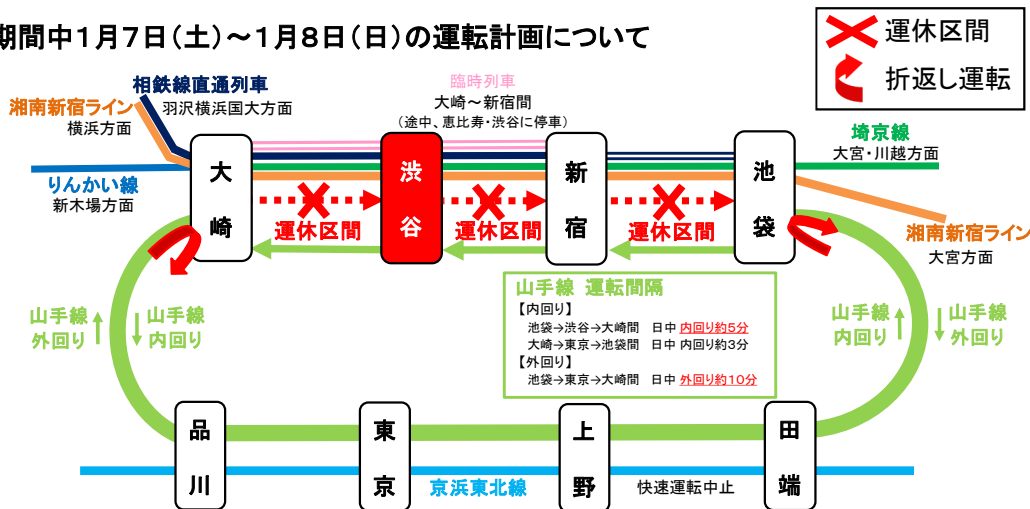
期間中1月7日（土）～1月8日（日）の運転計画について

運休区間
折返し運転

相鉄線直通列車
羽沢横浜国大方面

湘南新宿ライン
横浜方面

臨時列車
大崎～新宿間
（途中、恵比寿・渋谷に停車）

埼京線
大宮・川越方面

りんかい線
新木場方面

大崎
渋谷
新宿
池袋

運休区間
運休区間
運休区間

湘南新宿ライン
大宮方面

山手線
外回り

山手線
内回り

山手線　運転間隔
【内回り】
池袋→渋谷→大崎間　日中 内回り約5分
大崎→東京→池袋間　日中 内回り約3分
【外回り】
池袋→東京→大崎間　日中 外回り約10分

山手線
内回り

山手線
外回り

品川
東京
上野
田端

京浜東北線
快速運転中止